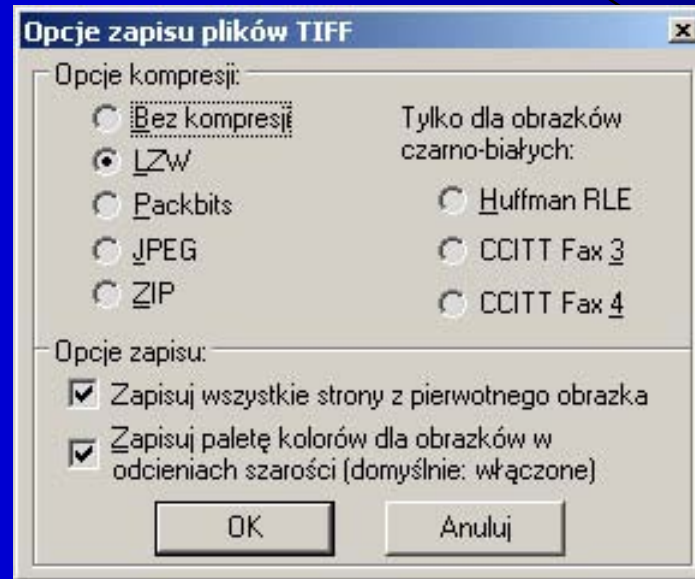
Opcje zapisu plików TIFF

×

Opcje kompresji:

Bez kompresji

LZW

Packbits

JPEG

ZIP

Tylko dla obrazków czarno-białych:

Huffman RLE

CCITT Fax 3

CCITT Fax 4

Opcje zapisu:

Zapisuj wszystkie strony z pierwotnego obrazka

Zapisuj paletę kolorów dla obrazków w odcieniach szarości (domyślnie: włączone)

OK

Anuluj